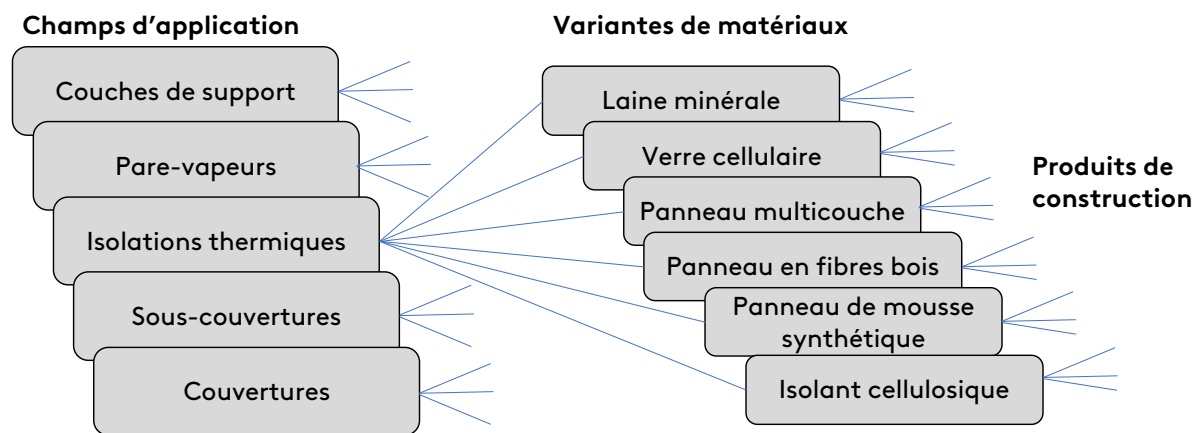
Champs d'application

Couches de support

Pare-vapeurs

Isolations thermiques

Sous-couvertures

Couvertures

Variantes de matériaux

Laine minérale

Verre cellulaire

Panneau multicouche

Panneau en fibres bois

Panneau de mousse synthétique

Isolant cellulosique

Produits de construction